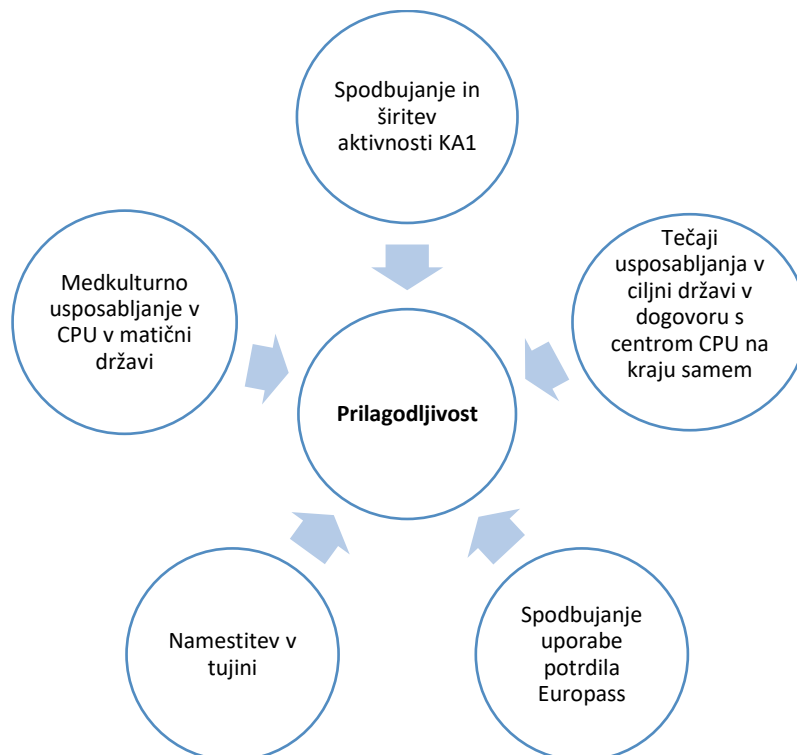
Spodbujanje in širitev aktivnosti KA1

Medkulturno usposabljanje v CPU v matični državi

Tečaji usposabljanja v ciljni državi v dogovoru s centrom CPU na kraju samem

Prilagodljivost

Namestitev v tujini

Spodbujanje uporabe potrdila Europass